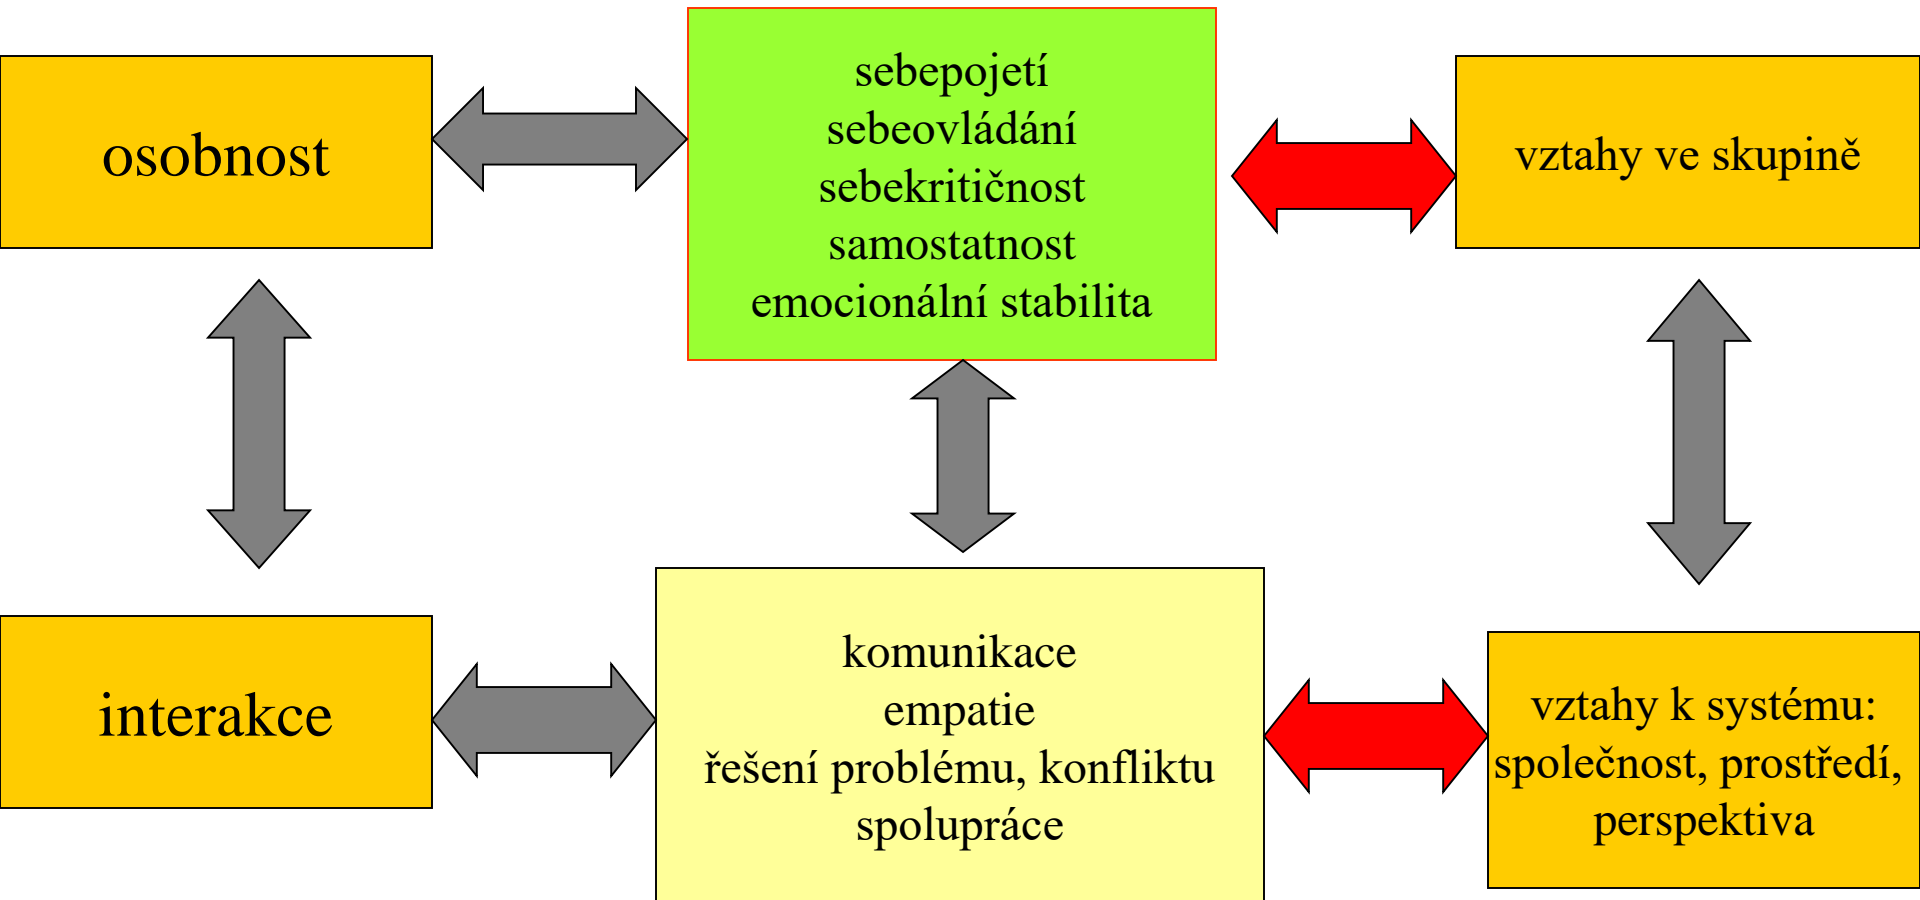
osobnost

sebepojetí
sebeovládání
sebekritičnost
samostatnost
emocionální stabilita

vztahy ve skupině

interakce

komunikace
empatie
řešení problému, konfliktu
spolupráce

vztahy k systému:
společnost, prostředí,
perspektiva